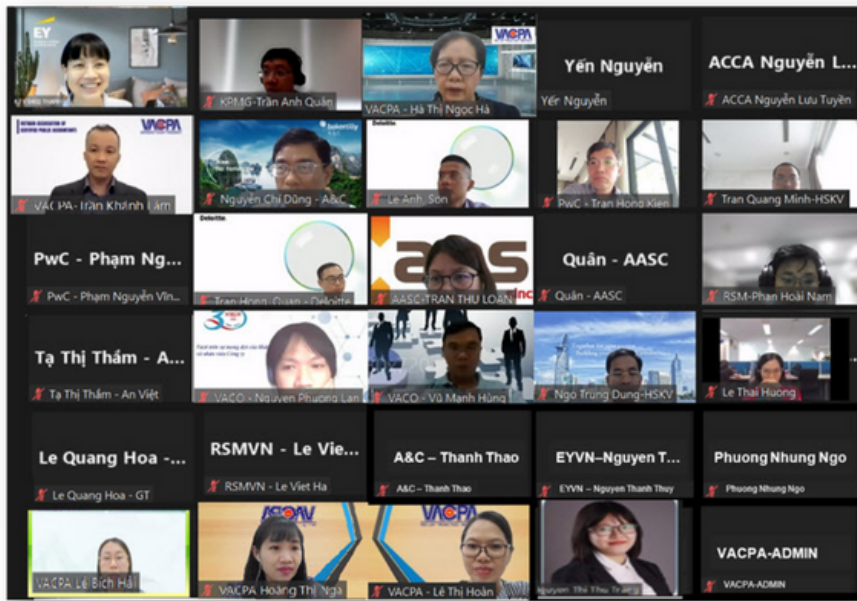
EY

KPMG-Trần Anh Quân

VACPA

VACPA - Hà Thị Ngọc Hà

Yến Nguyễn

Yến Nguyễn

ACCA Nguyễn L...

ACCA Nguyễn Lưu Tuyền

VACPA

VACPA - Trần Khánh Lâm

Nguyễn Chí Dũng - A&C

Deloitte

Le Anh Sơn

PwC - Tran Hong Kien

Tran Quang Minh-HSKV

PwC - Phạm Ng...

PwC - Phạm Nguyễn Vin...

Deloitte

Tran Hong Quan - Deloitte

AASC-TRAN THU LOAN

Quân - AASC

Quân - AASC

RSM-Phan Hoài Nam

Tạ Thị Thắm - A...

Tạ Thị Thắm - An Việt

VACO - Nguyen Phuong Lan

VACO - Vũ Mạnh Hùng

Ngo Trung Dung-HSKV

Le Thai Huong

Le Quang Hoa -...

Le Quang Hoa - GT

RSMVN - Le Viet...

RSMVN - Le Viet Ha

A&C – Thanh Thao

A&C – Thanh Thao

EYVN–Nguyen T...

EYVN – Nguyen Thanh Thuy

Phuong Nhung Ngo

Phuong Nhung Ngo

VACPA Lê Bích Hải

VACPA Hoàng Thị Nga

VACPA

VACPA - Lê Thị Hoàn

Nguyễn Thị Thu Trang

VACPA-ADMIN

VACPA-ADMIN